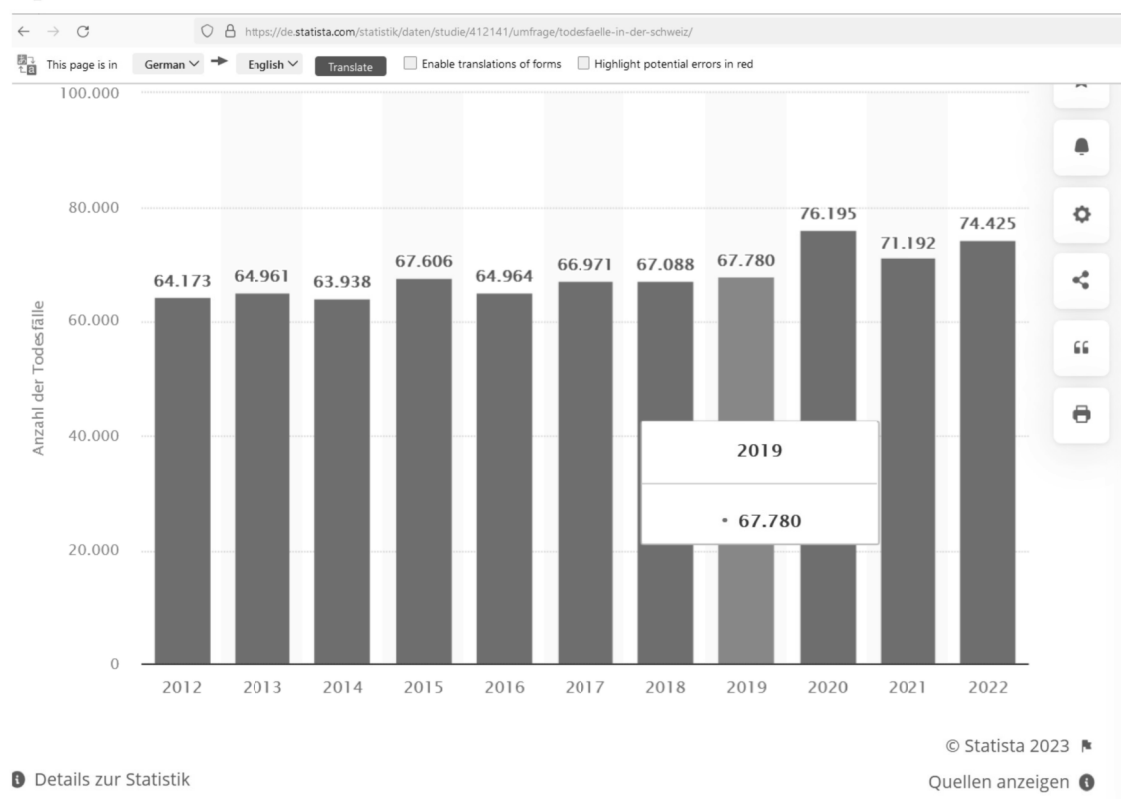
https://de.statista.com/statistik/daten/studie/412141/umfrage/todesfaelle-in-der-schweiz/

This page is in German → English Translate Enable translations of forms Highlight potential errors in red

100.000
80.000
60.000
40.000
20.000
0

Anzahl der Todesfälle

64.173 64.961 63.938 67.606 64.964 66.971 67.088 67.780 76.195 71.192 74.425

2012 2013 2014 2015 2016 2017 2018 2019 2020 2021 2022

2019
• 67.780

© Statista 2023

Details zur Statistik

Quellen anzeigen